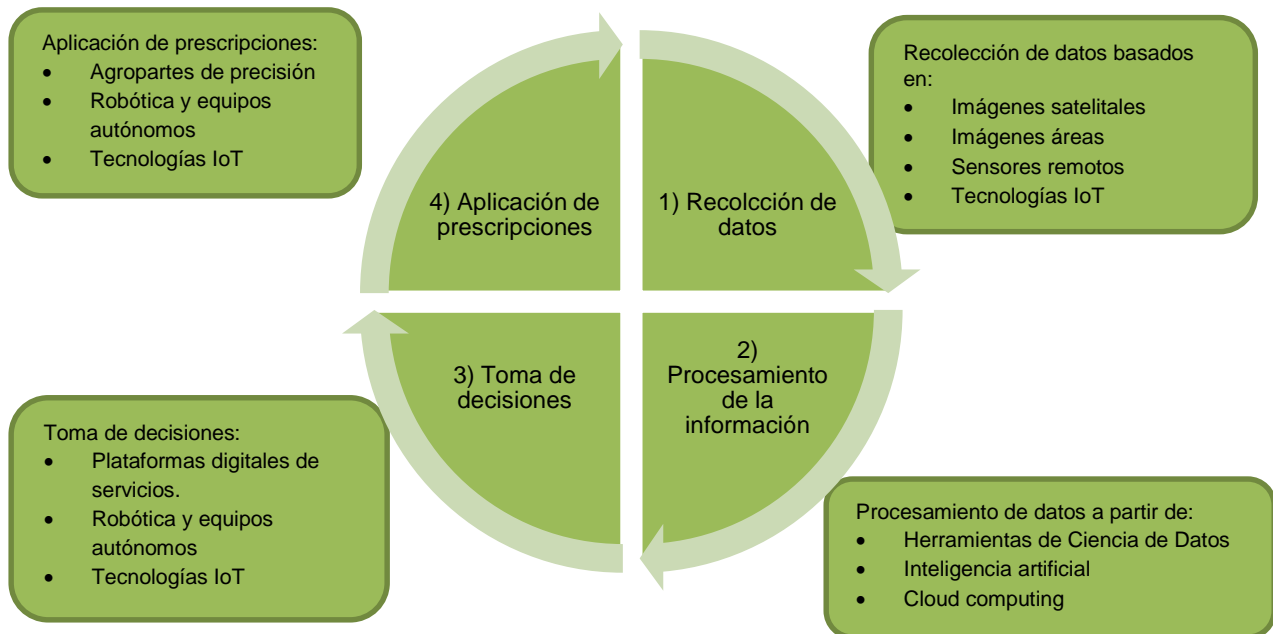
Aplicación de prescripciones:
- Agropartes de precisión
- Robótica y equipos autónomos
- Tecnologías IoT

Recolección de datos basados en:
- Imágenes satelitales
- Imágenes áreas
- Sensores remotos
- Tecnologías IoT

4) Aplicación de prescripciones

1) Recolcción de datos

3) Toma de decisiones

2) Procesamiento de la información

Toma de decisiones:
- Plataformas digitales de servicios.
- Robótica y equipos autónomos
- Tecnologías IoT

Procesamiento de datos a partir de:
- Herramientas de Ciencia de Datos
- Inteligencia artificial
- Cloud computing